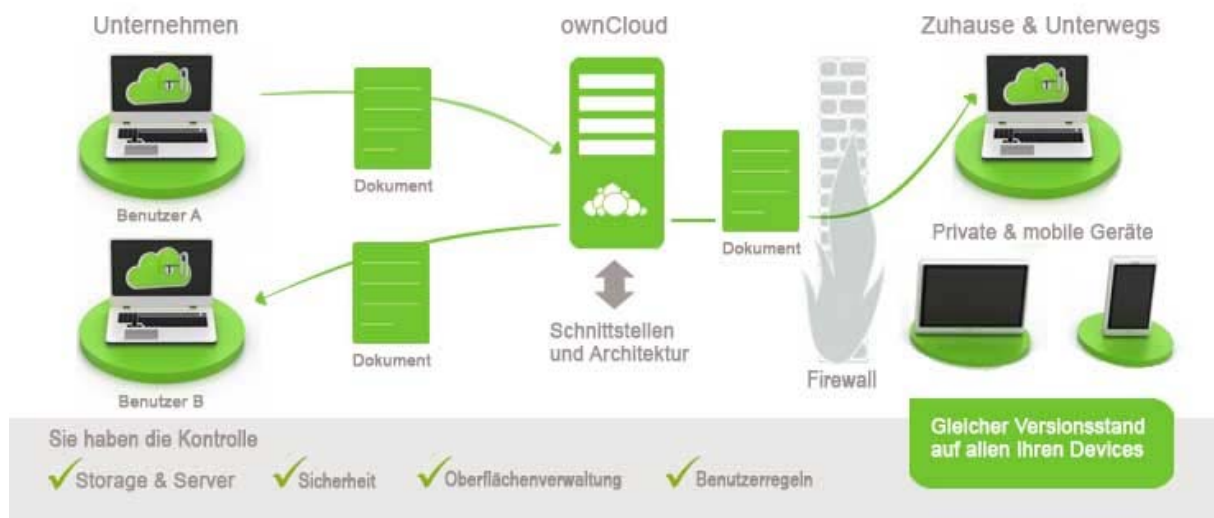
Unternehmen

ownCloud

Zuhause & Unterwegs

Dokument

Benutzer A

Dokument

Private & mobile Geräte

Dokument

Schnittstellen und Architektur

Benutzer B

Firewall

Sie haben die Kontrolle

✓Storage & Server ✓Sicherheit ✓Oberflächenverwaltung ✓Benutzerregeln

Gleicher Versionsstand auf allen Ihren Devices